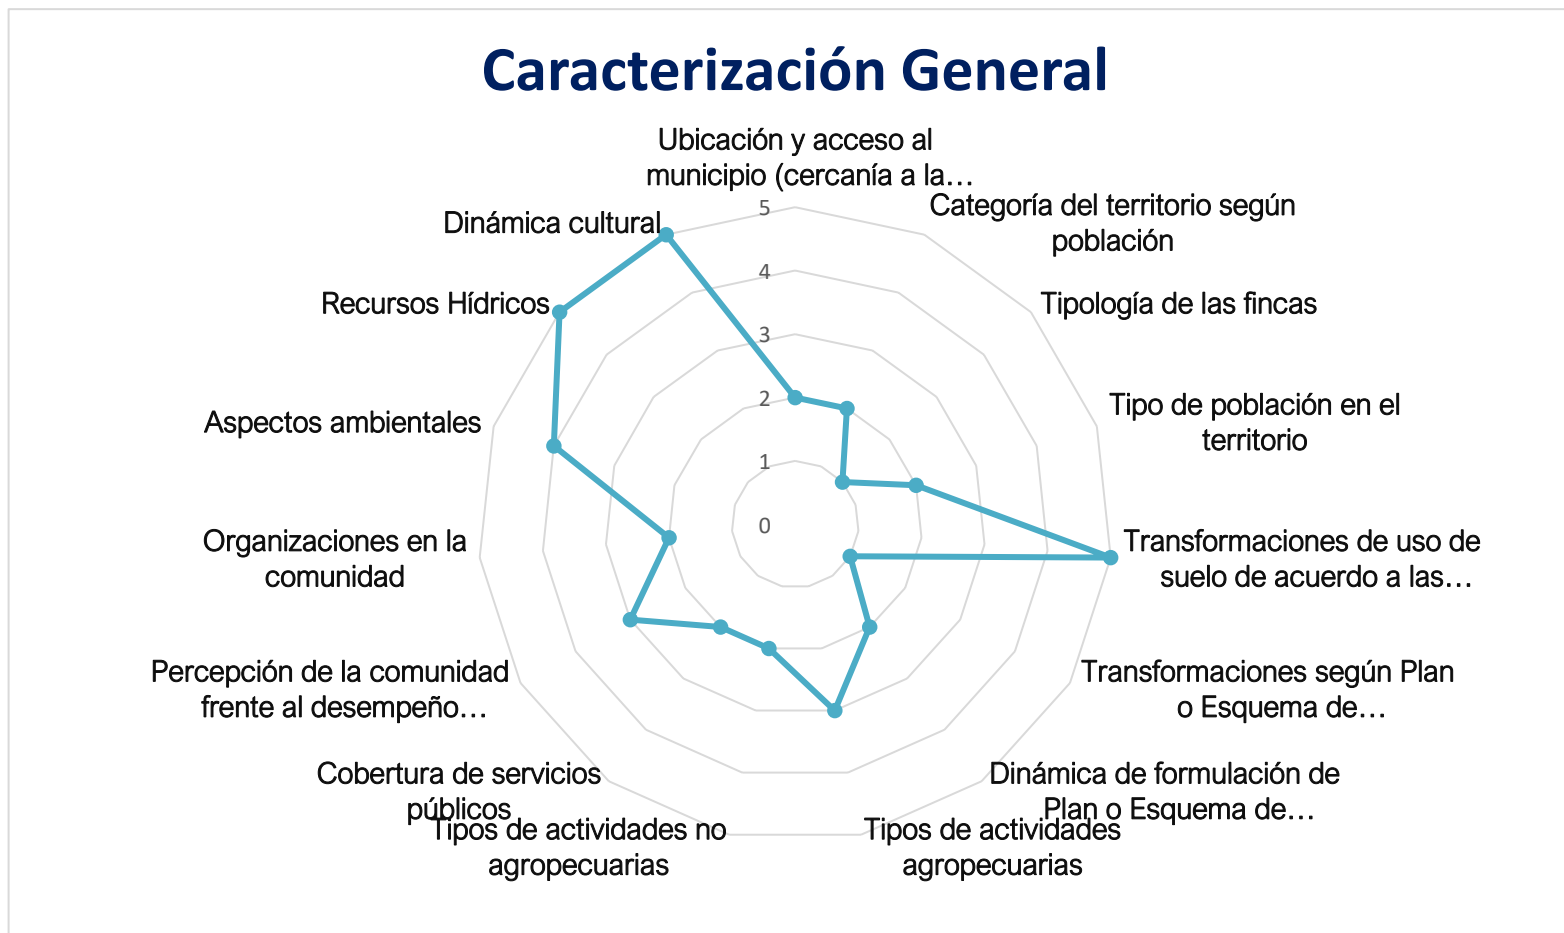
Caracterización General

Ubicación y acceso al municipio (cercanía a la…

Categoría del territorio según población

Tipología de las fincas

Tipo de población en el territorio

Transformaciones de uso de suelo de acuerdo a las…

Transformaciones según Plan o Esquema de…

Dinámica de formulación de Plan o Esquema de…

Tipos de actividades agropecuarias

Tipos de actividades no agropecuarias

Cobertura de servicios públicos

Percepción de la comunidad frente al desempeño…

Organizaciones en la comunidad

Aspectos ambientales

Recursos Hídricos

Dinámica cultural

5
4
3
2
1
0